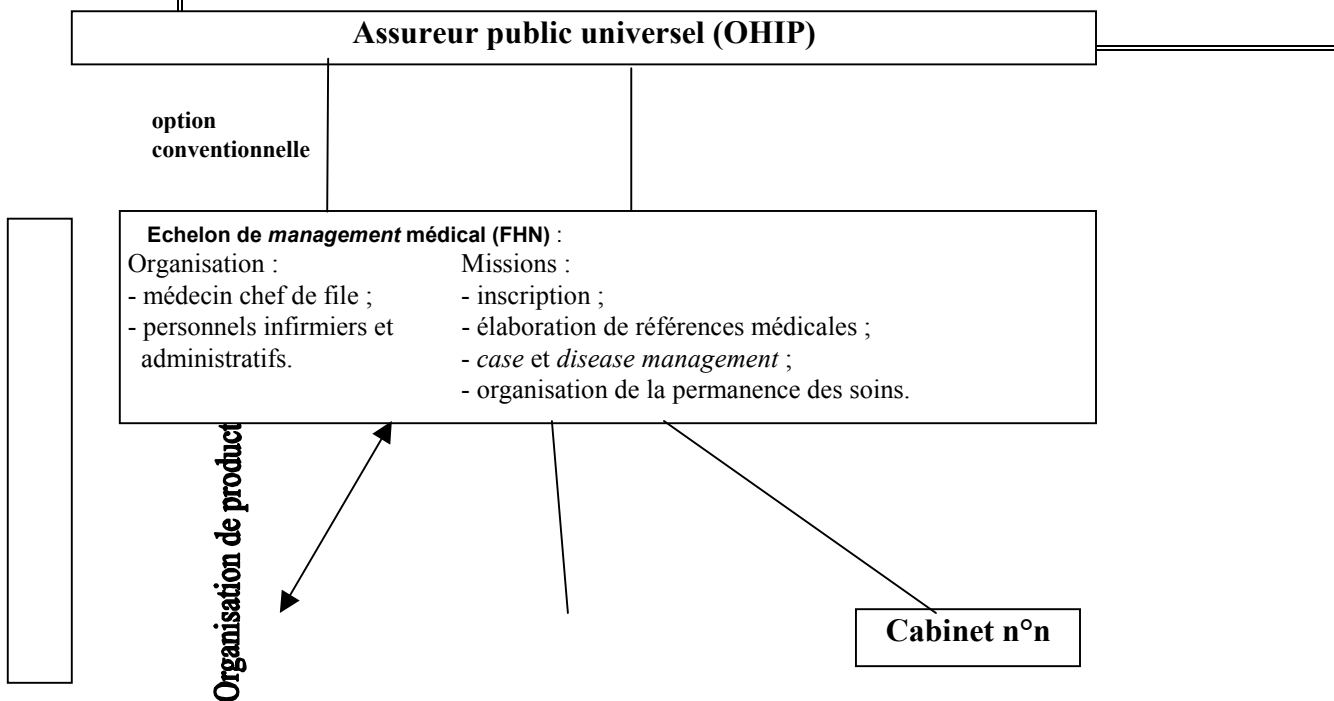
Assureur public universel (OHIP)

option conventionnelle

Echelon de *management* médical (FHN) :

Organisation :
- médecin chef de file ;
- personnels infirmiers et administratifs.

Missions :
- inscription ;
- élaboration de références médicales ;
- *case* et *disease management* ;
- organisation de la permanence des soins.

Organisation de product

Cabinet n°n